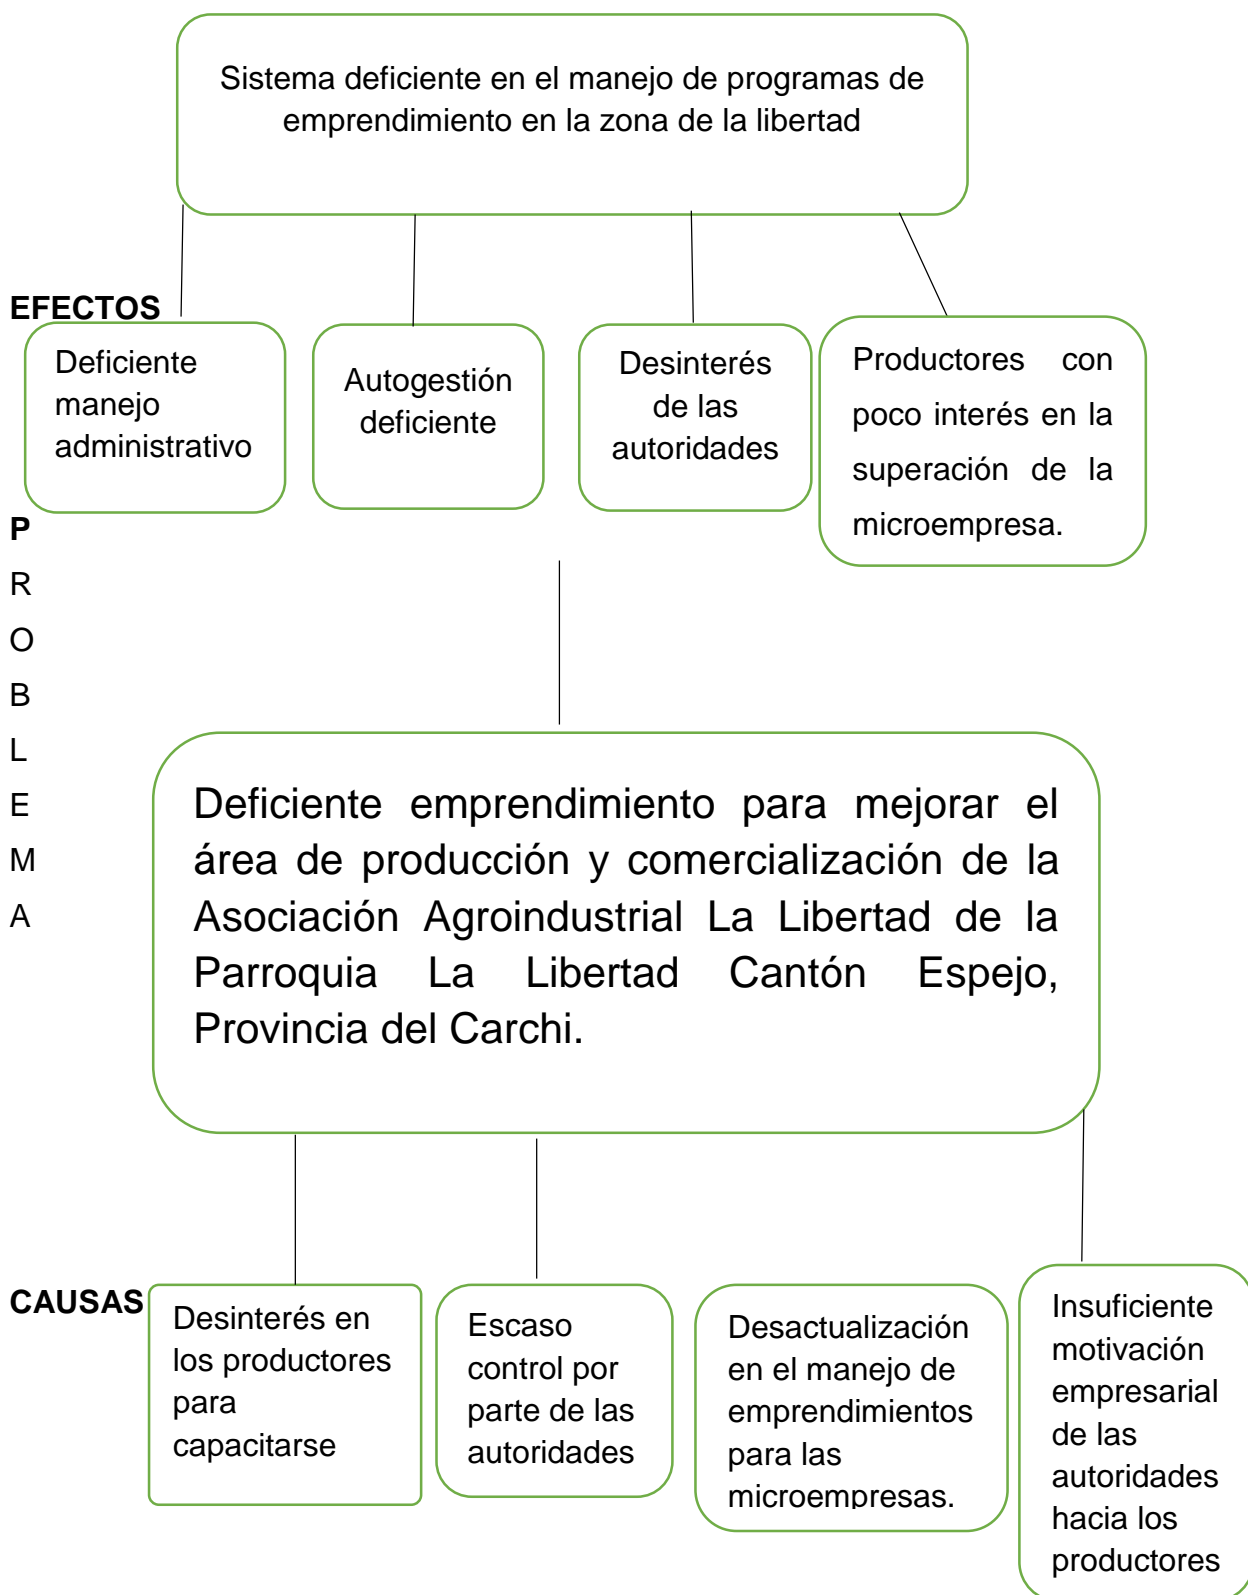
Sistema deficiente en el manejo de programas de emprendimiento en la zona de la libertad

EFECTOS

Deficiente manejo administrativo

Autogestión deficiente

Desinterés de las autoridades

Productores con poco interés en la superación de la microempresa.

P
R
O
B
L
E
M
A

Deficiente emprendimiento para mejorar el área de producción y comercialización de la Asociación Agroindustrial La Libertad de la Parroquia La Libertad Cantón Espejo, Provincia del Carchi.

CAUSAS

Desinterés en los productores para capacitarse

Escaso control por parte de las autoridades

Desactualización en el manejo de emprendimientos para las microempresas.

Insuficiente motivación empresarial de las autoridades hacia los productores